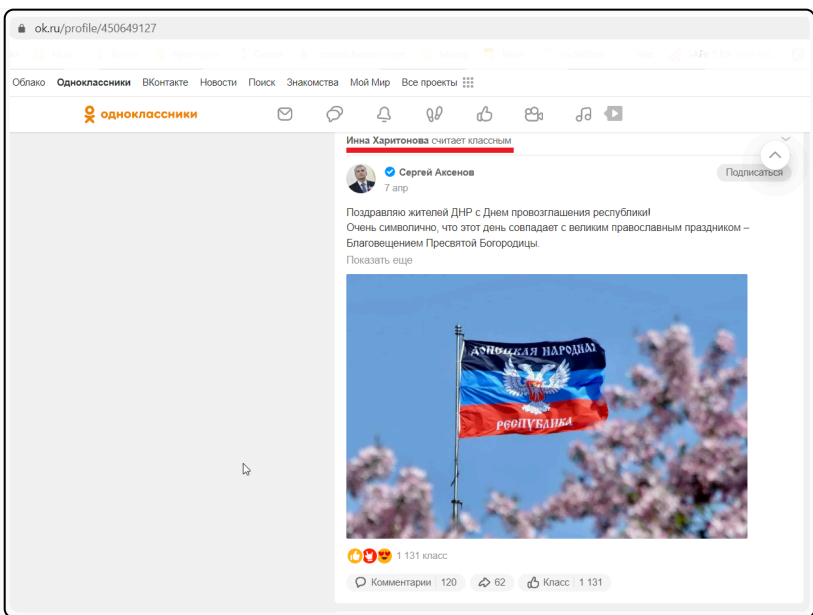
ok.ru/profile/450649127

Облако Одноклассники ВКонтакте Новости Поиск Знакомства Мой Мир Все проекты

одноклассники

Инна Харитонова считает классным

Сергей Аксенов
7 апр
Подписаться

Поздравляю жителей ДНР с Днем провозглашения республики!
Очень символично, что этот день совпадает с великим православным праздником – Благовещением Пресвятой Богородицы.
Показать еще

ДОНЕЦКАЯ НАРОДНАЯ
РЕСПУБЛИКА

1 131 класс

Комментарии 120 62 Класс 1 131